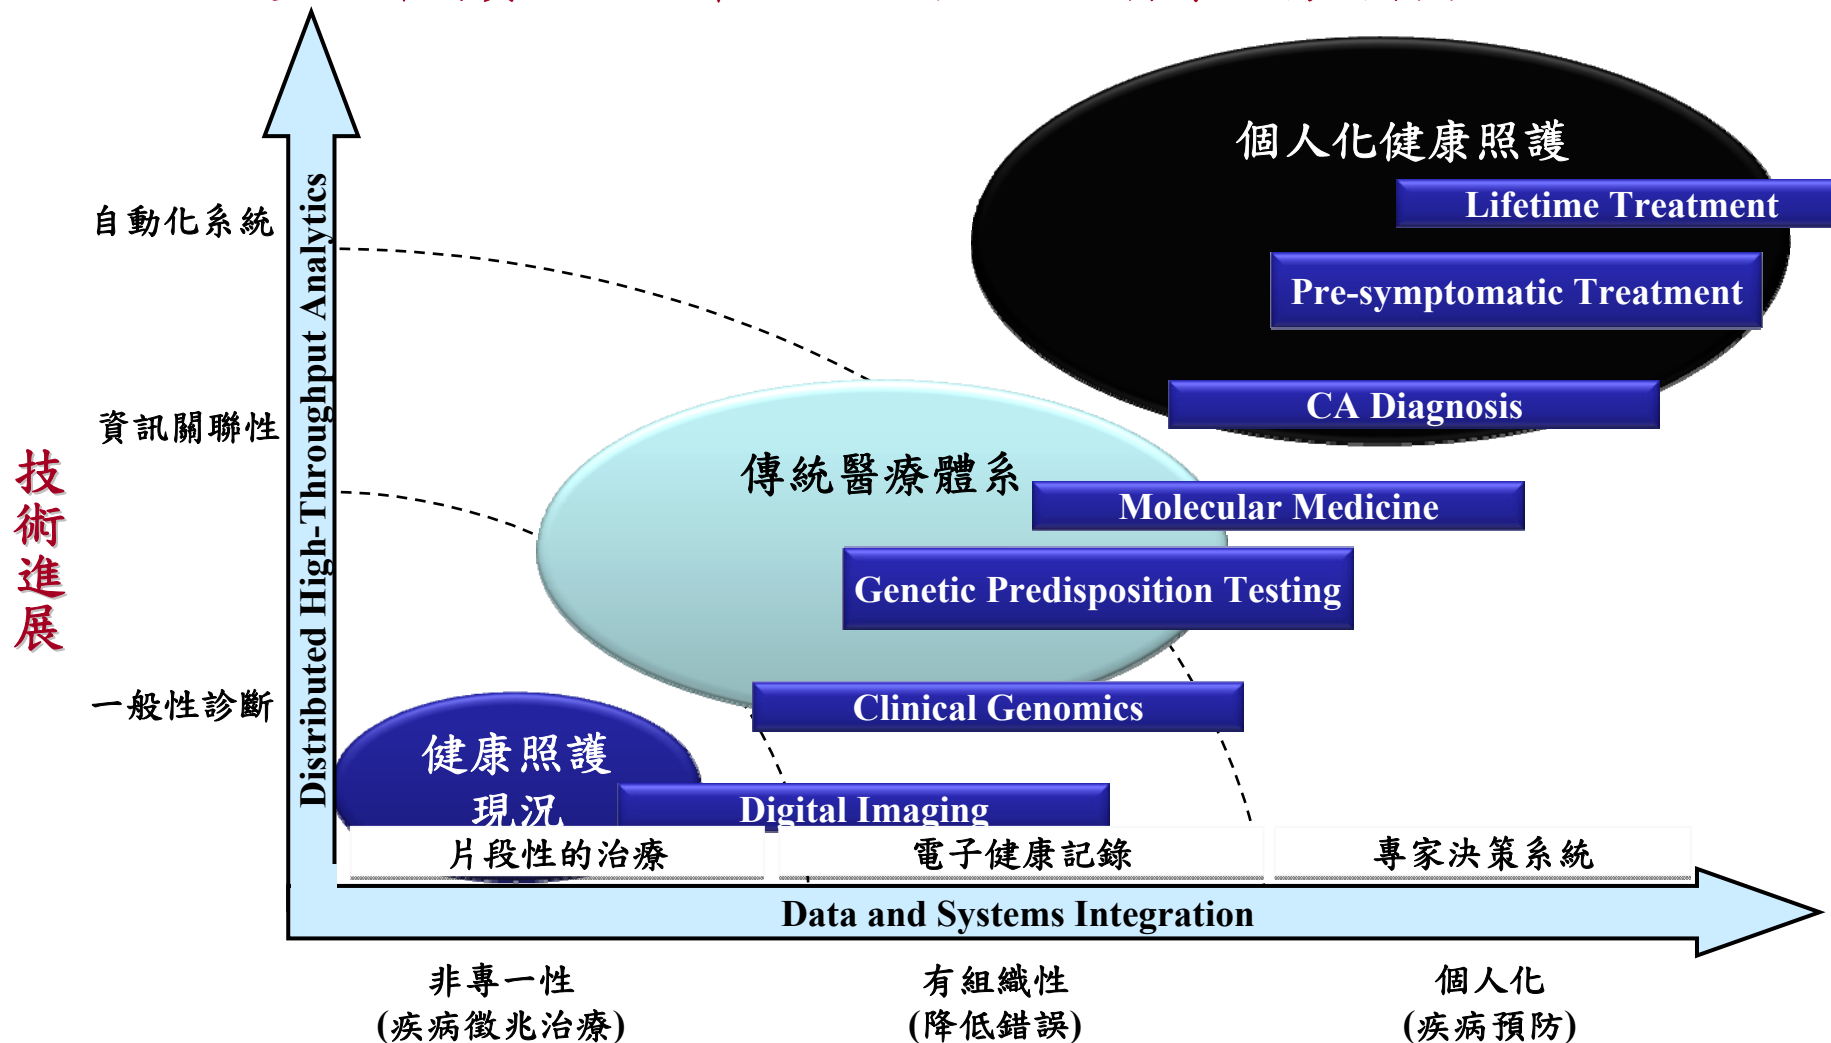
技術進展

自動化系統

資訊關聯性

一般性診斷

Distributed High-Throughput Analytics

個人化健康照護

Lifetime Treatment

Pre-symptomatic Treatment

CA Diagnosis

傳統醫療體系

Molecular Medicine

Genetic Predisposition Testing

Clinical Genomics

健康照護現況

Digital Imaging

片段性的治療

電子健康記錄

專家決策系統

Data and Systems Integration

非專一性
(疾病徵兆治療)

有組織性
(降低錯誤)

個人化
(疾病預防)